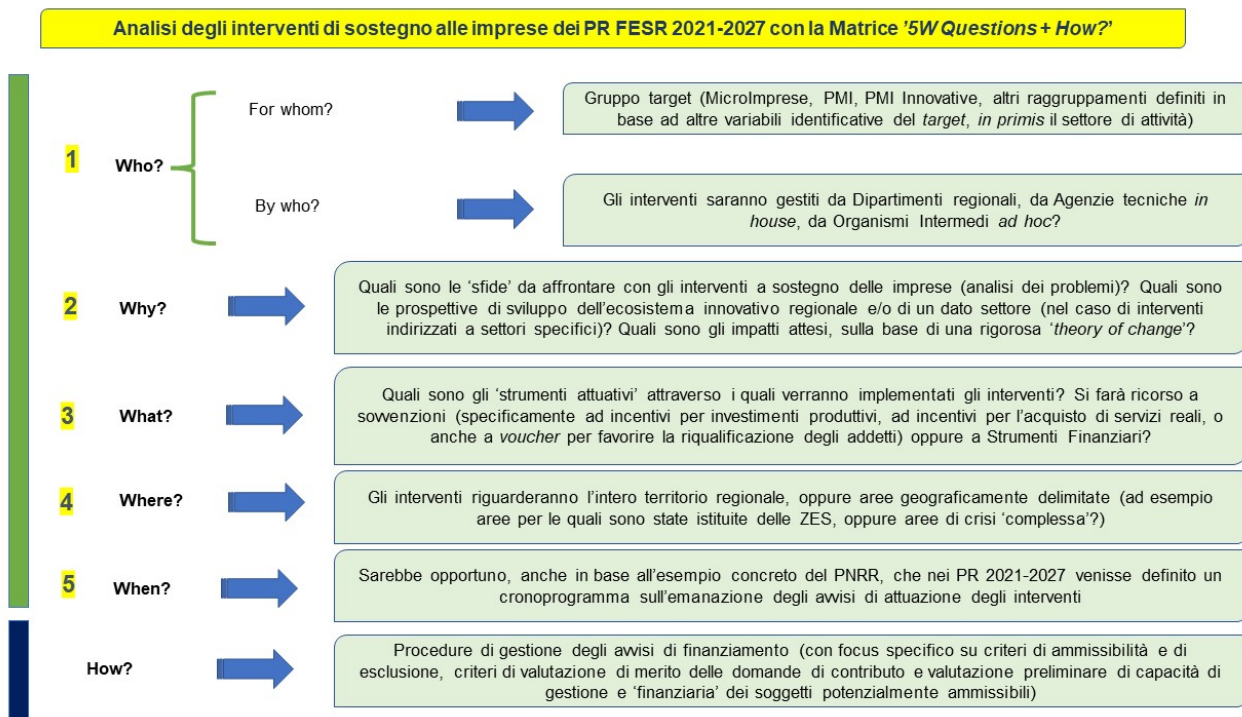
Analisi degli interventi di sostegno alle imprese dei PR FESR 2021-2027 con la Matrice '5W Questions + How?'

1 Who?

For whom?

Gruppo target (MicroImprese, PMI, PMI Innovative, altri raggruppamenti definiti in base ad altre variabili identificative del target, in primis il settore di attività)

By who?

Gli interventi saranno gestiti da Dipartimenti regionali, da Agenzie tecniche in house, da Organismi Intermedi ad hoc?

2 Why?

Quali sono le 'sfide' da affrontare con gli interventi a sostegno delle imprese (analisi dei problemi)? Quali sono le prospettive di sviluppo dell'ecosistema innovativo regionale e/o di un dato settore (nel caso di interventi indirizzati a settori specifici)? Quali sono gli impatti attesi, sulla base di una rigorosa 'theory of change'?

3 What?

Quali sono gli 'strumenti attuativi' attraverso i quali verranno implementati gli interventi? Si farà ricorso a sovvenzioni (specificamente ad incentivi per investimenti produttivi, ad incentivi per l'acquisto di servizi reali, o anche a voucher per favorire la riqualificazione degli addetti) oppure a Strumenti Finanziari?

4 Where?

Gli interventi riguarderanno l'intero territorio regionale, oppure aree geograficamente delimitate (ad esempio aree per le quali sono state istituite delle ZES, oppure aree di crisi 'complessa'?)

5 When?

Sarebbe opportuno, anche in base all'esempio concreto del PNRR, che nei PR 2021-2027 venisse definito un cronoprogramma sull'emanazione degli avvisi di attuazione degli interventi

How?

Procedure di gestione degli avvisi di finanziamento (con focus specifico su criteri di ammissibilità e di esclusione, criteri di valutazione di merito delle domande di contributo e valutazione preliminare di capacità di gestione e 'finanziaria' dei soggetti potenzialmente ammissibili)